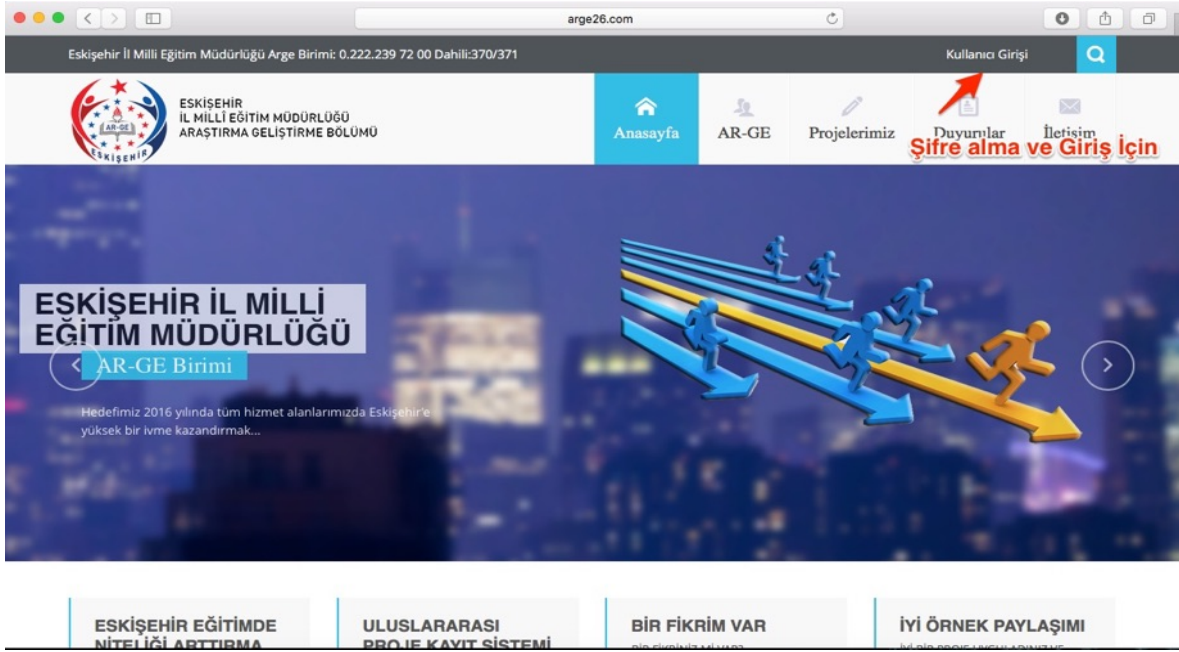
arge26.com

Eskişehir İl Milli Eğitim Müdürlüğü Arge Birimi: 0.222.239 72 00 Dahili:370/371

Kullanıcı Girişi

AR-GE
ESKİŞEHİR

ESKİŞEHİR
İL MİLLİ EĞİTİM MÜDÜRLÜĞÜ
ARAŞTIRMA GELİŞTİRME BÖLÜMÜ

Anasayfa
AR-GE
Projelerimiz
Duyurular
İletişim

Şifre alma ve Giriş İçin

ESKİŞEHİR İL MİLLİ EĞİTİM MÜDÜRLÜĞÜ
AR-GE Birimi

Hedefimiz 2016 yılında tüm hizmet alanlarımızda Eskişehir'e yüksek bir ivme kazandırmak...

ESKİŞEHİR EĞİTİMDE NİTELİĞİ ARTTIRMA

ULUSLARARASI PROJE KAYIT SİSTEMİ

BİR FİKRİM VAR

İYİ ÖRNEK PAYLAŞIMI